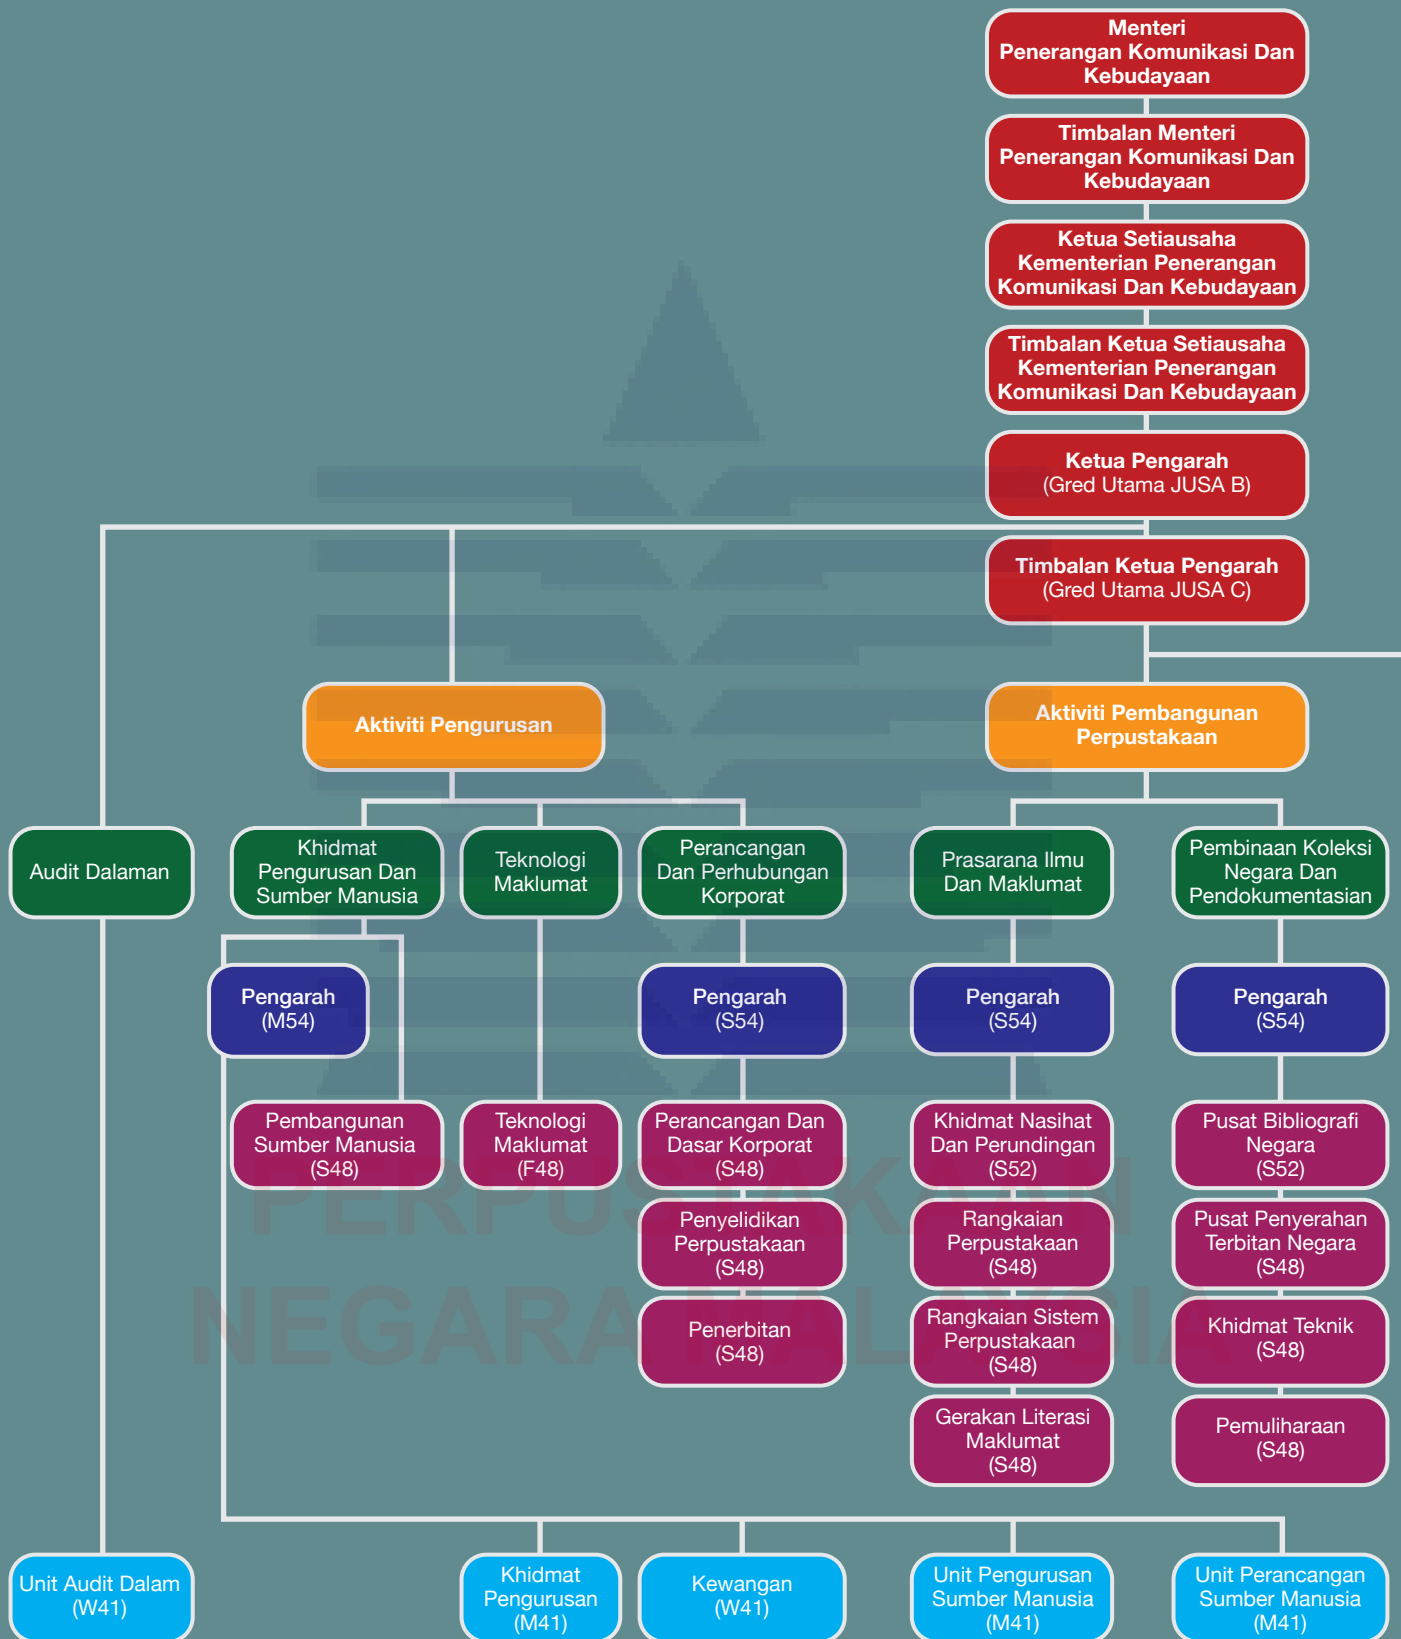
Menteri
Penerangan Komunikasi Dan Kebudayaan

Timbalan Menteri
Penerangan Komunikasi Dan Kebudayaan

Ketua Setiausaha
Kementerian Penerangan Komunikasi Dan Kebudayaan

Timbalan Ketua Setiausaha
Kementerian Penerangan Komunikasi Dan Kebudayaan

Ketua Pengarah
(Gred Utama JUSA B)

Timbalan Ketua Pengarah
(Gred Utama JUSA C)

Aktiviti Pengurusan

Aktiviti Pembangunan Perpustakaan

Audit Dalaman

Khidmat Pengurusan Dan Sumber Manusia

Teknologi Maklumat

Perancangan Dan Perhubungan Korporat

Prasarana Ilmu Dan Maklumat

Pembinaan Koleksi Negara Dan Pendokumentasian

Pengarah
(M54)

Pengarah
(S54)

Pengarah
(S54)

Pengarah
(S54)

Pembangunan Sumber Manusia
(S48)

Teknologi Maklumat
(F48)

Perancangan Dan Dasar Korporat
(S48)

Penyelidikan Perpustakaan
(S48)

Penerbitan
(S48)

Khidmat Nasihat Dan Perundingan
(S52)

Rangkaian Perpustakaan
(S48)

Rangkaian Sistem Perpustakaan
(S48)

Gerakan Literasi Maklumat
(S48)

Pusat Bibliografi Negara
(S52)

Pusat Penyerahan Terbitan Negara
(S48)

Khidmat Teknik
(S48)

Pemuliharaan
(S48)

PERPUSTAKAAN NEGARA MALAYSIA

Unit Audit Dalam
(W41)

Khidmat Pengurusan
(M41)

Kewangan
(W41)

Unit Pengurusan Sumber Manusia
(M41)

Unit Perancangan Sumber Manusia
(M41)